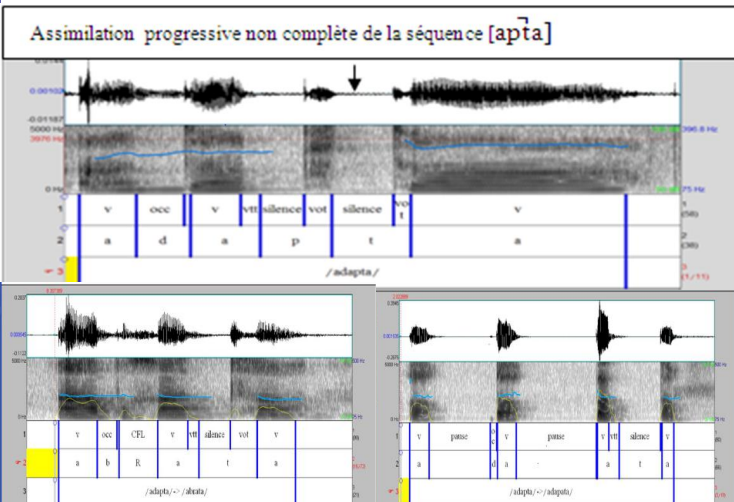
Assimilation progressive non complète de la séquence [apta]

0.00103
-0.01187
5000 Hz
3976 Hz
396.8 Hz
0 Hz
75 Hz

1 v occ v vtt silence vot silence vot v (58)
2 a d a p t a (38)
3 /adapta/ (1/11)

0.00045
0.1112
5000 Hz
0 Hz

1 v occ CFL v vtt silence vot v
2 a b R a t a
3 /adapta/-> /abrata/

0.00115
5000 Hz
0 Hz

1 v pause v pause v vtt silence v
2 a d a - a t a
3 /adapta/->/adapata/